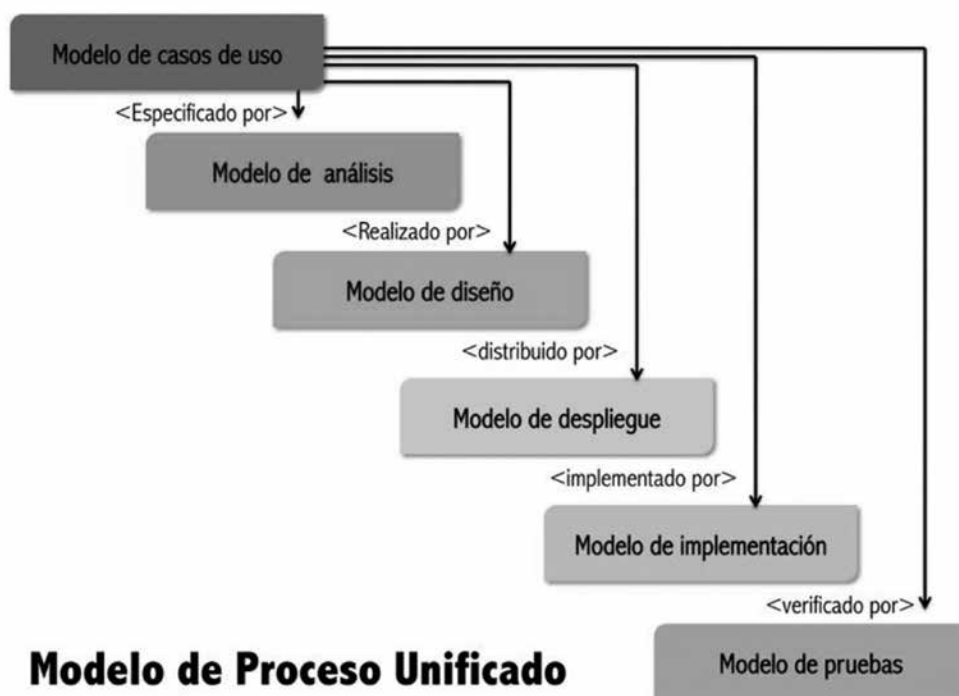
Modelo de casos de uso

<Especificado por>

Modelo de análisis

<Realizado por>

Modelo de diseño

<distribuido por>

Modelo de despliegue

<implementado por>

Modelo de implementación

<verificado por>

Modelo de pruebas

Modelo de Proceso Unificado